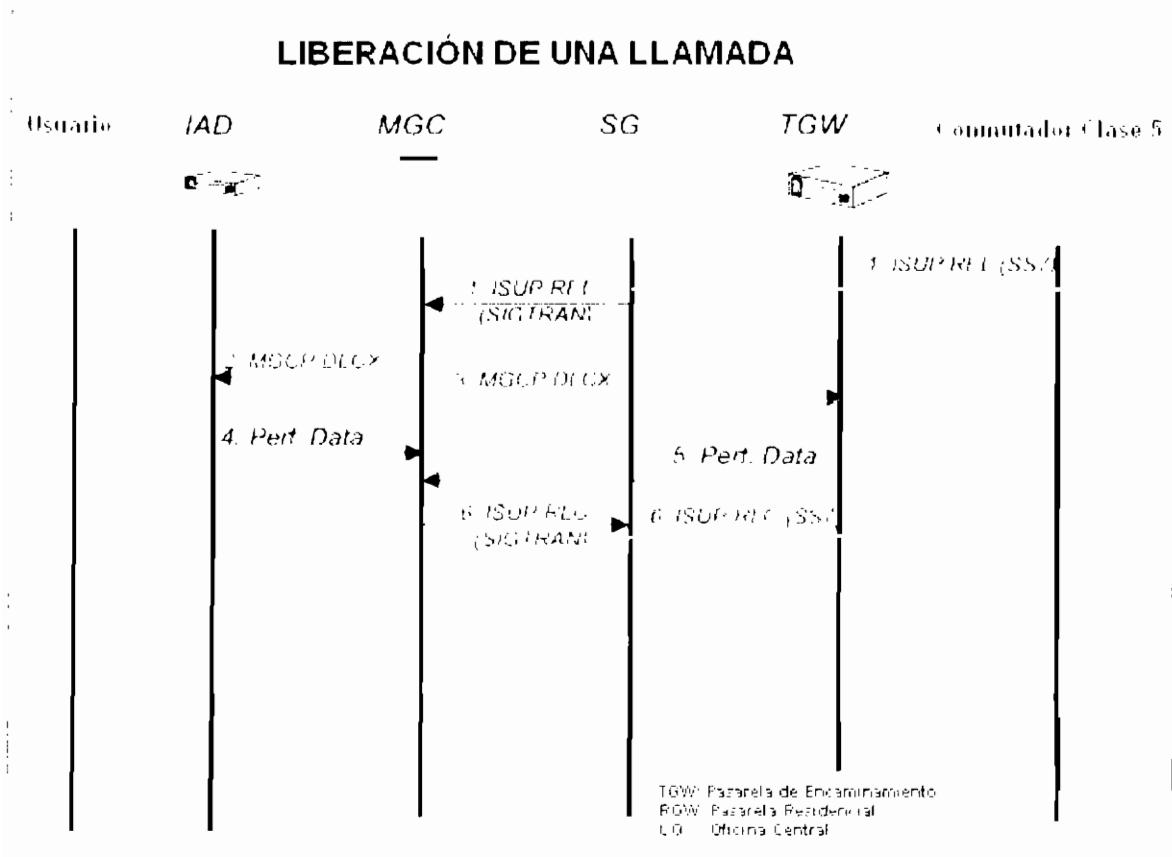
LIBERACIÓN DE UNA LLAMADA

Usuario IAD MGC SG TGW Conmutador Clase 5

1. ISUP REL (SS7)

1. ISUP REL (SIGTRAN)

2. MGCP DLCX

3. MGCP DLCX

4. Perf. Data

5. Perf. Data

6. ISUP RLC (SIGTRAN)

6. ISUP RLC (SS7)

TGW: Pasarela de Encaminamiento
RGW: Pasarela Residencial
C.O.: Oficina Central